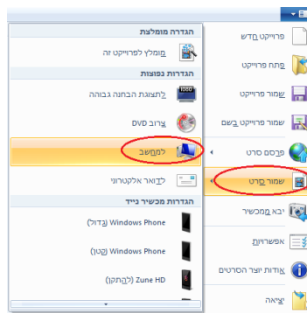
פרוייקט חדש
פתח פרוייקט
שמור פרוייקט
שמור פרוייקט בשם
פרסם סרט
שמור סרט
ייבא מהמצלמה
אפשרויות
אודות יוצר הסרטים
יציאה

הגדרה מומלצת
מומלץ לפרוייקט זה
הגדרות נפוצות
לתצוגת הבחנה גבוהה
צרוב DVD
למחשב
לדואר אלקטרוני
הגדרות מכשיר נייד
Windows Phone (גדול)
Windows Phone (קטן)
Zune HD (להתקן)